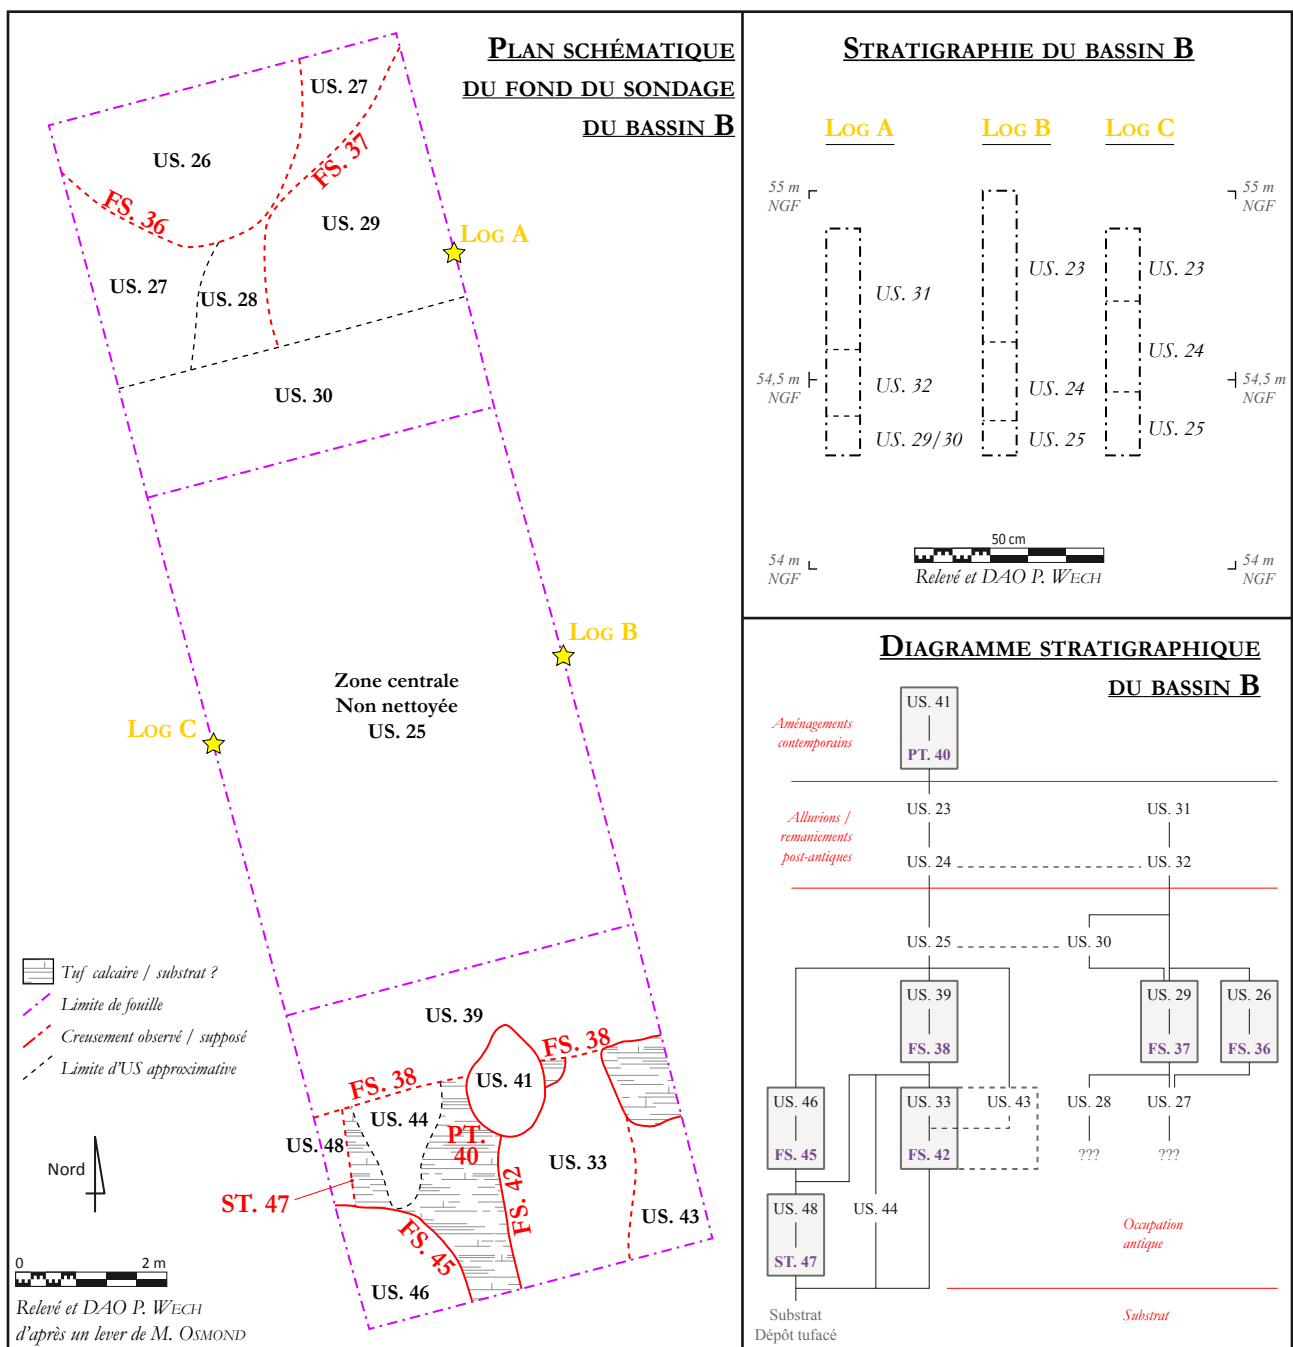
PLAN SCHÉMATIQUE DU FOND DU SONDAGE DU BASSIN B

US. 27
US. 26
FS. 37
FS. 36
US. 29
LOG A
US. 27
US. 28
US. 30
LOG B
Zone centrale
Non nettoyée
US. 25
LOG C

Tuf calcaire / substrat ?
Limite de fouille
Creusement observé / supposé
Limite d'US approximative

US. 39
FS. 38
FS. 38
US. 41
US. 44
US. 48
PT. 40
US. 33
FS. 42
Nord
ST. 47
FS. 45
US. 43
US. 46
0
2 m
Relevé et DAO P. WECH
d'après un lever de M. OSMOND

STRATIGRAPHIE DU BASSIN B

LOG A
LOG B
LOG C

55 m NGF
55 m NGF
US. 31
US. 23
US. 23
US. 24
54,5 m NGF
US. 32
US. 24
54,5 m NGF
US. 29/30
US. 25
US. 25
50 cm
54 m NGF
Relevé et DAO P. WECH
54 m NGF

DIAGRAMME STRATIGRAPHIQUE DU BASSIN B

Aménagements contemporains
US. 41
PT. 40
Alluvions / remaniements post-antiques
US. 23
US. 31
US. 24
US. 32
US. 25
US. 30
US. 39
FS. 38
US. 29
FS. 37
US. 26
FS. 36
US. 46
FS. 45
US. 33
FS. 42
US. 43
US. 28
???
US. 27
???
US. 48
ST. 47
US. 44
Occupation antique
Substrat
Dépôt tufacé
Substrat